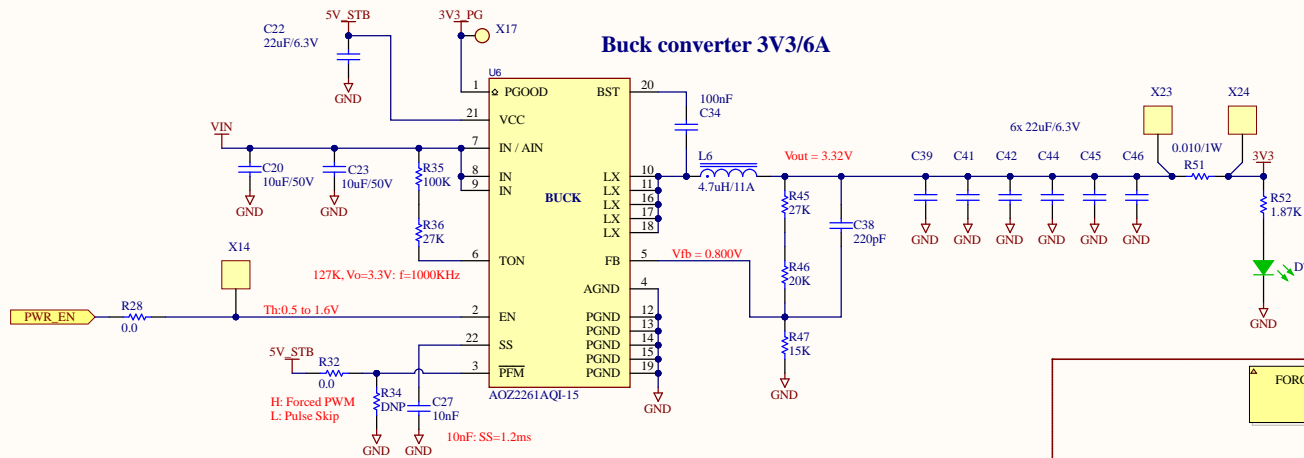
Buck converter 3V3/6A

5V_STB
C22
22uF/6.3V
GND
3V3_PG
X17
U6
1 PGOOD
BST 20
21 VCC
100nF
C34
VIN
7 IN / AIN
C20
10uF/50V
GND
C23
10uF/50V
GND
R35
100K
8 IN
9 IN
BUCK
LX 10
LX 11
LX 16
LX 17
LX 18
L6
4.7uH/11A
Vout = 3.32V
R45
27K
C38
220pF
6x 22uF/6.3V
C39
C41
C42
C44
C45
C46
GND
GND
GND
GND
GND
GND
X23
X24
0.010/1W
R51
3V3
R52
1.87K
D
GND
R36
27K
6 TON
FB 5
Vfb = 0.800V
127K, Vo=3.3V: f=1000KHz
R46
20K
X14
AGND 4
PWR_EN
R28
0.0
Th:0.5 to 1.6V
2 EN
PGND 12
PGND 13
PGND 14
PGND 15
PGND 19
R47
15K
GND
22 SS
5V_STB
R32
0.0
3 $\overline{PFM}$
R34
DNP
C27
10nF
AOZ2261AQI-15
GND
H: Forced PWM
L: Pulse Skip
GND
GND
10nF: SS=1.2ms
FORC